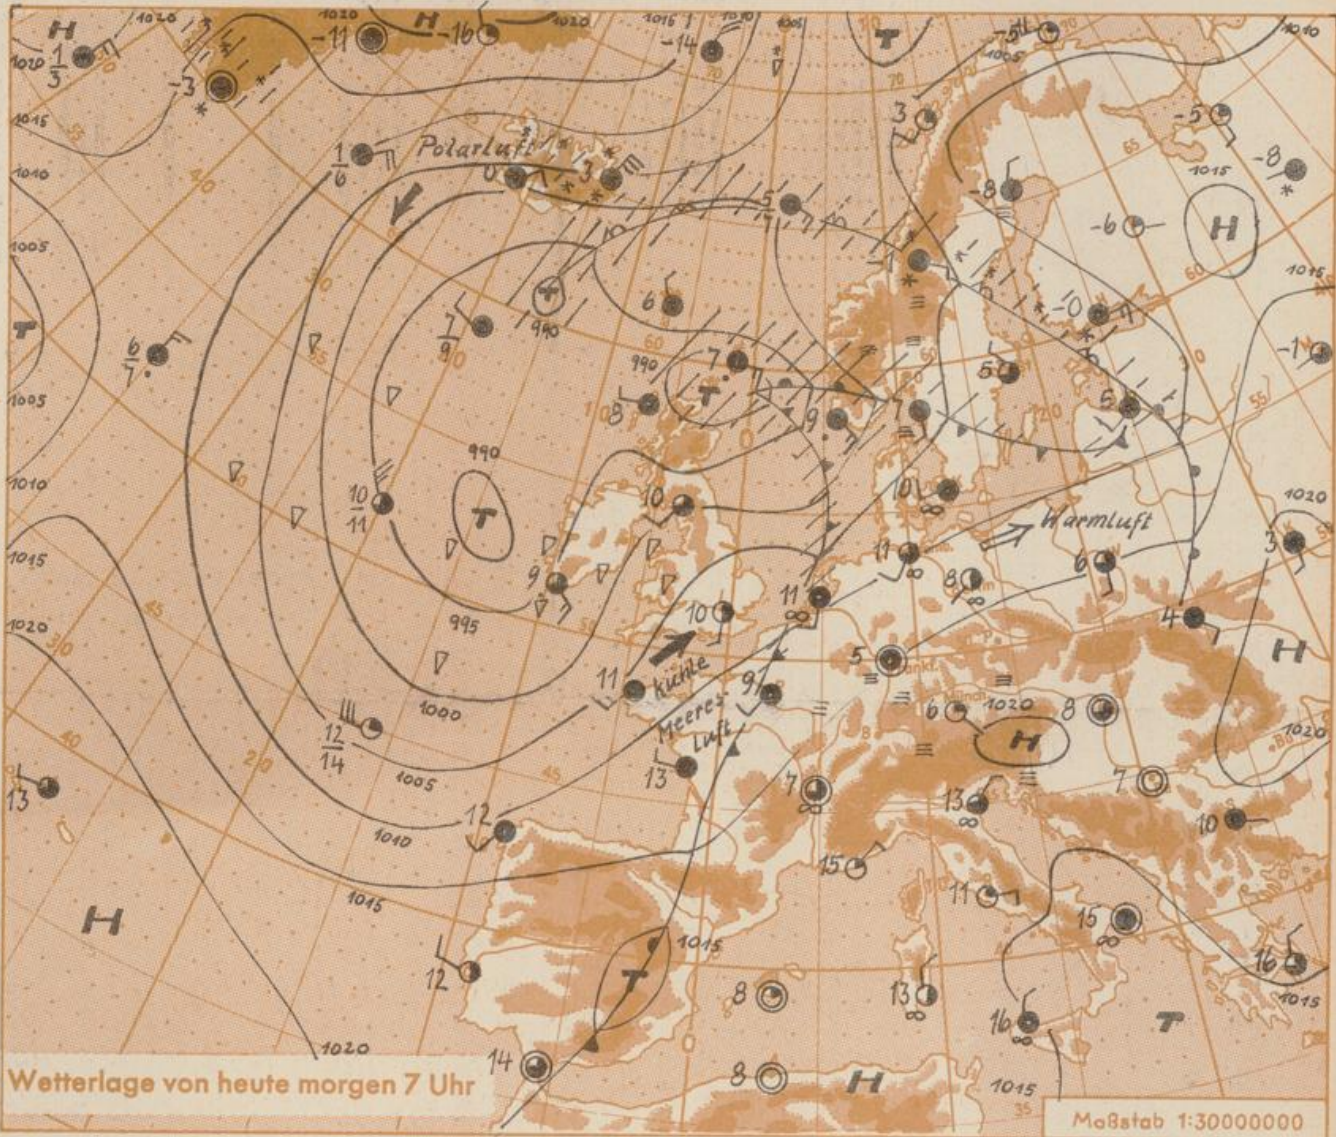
H
1020
$\frac{1}{3}$
1020
-3
-11
H
-16
1020
1015
-14
T
-5
1005
1015
1010
1005
$\frac{1}{6}$
Polarluft
0
3
5
-8
-5
-8
1015
-6
H
1015
6
990
$\frac{7}{9}$
T
$\frac{6}{7}$
1005
7
990
T
8
9
7
5
-10
5
-1
990
T
$\frac{10}{11}$
1010
1015
1020
10
9
10
11
8
Warmluft
6
1020
3
995
10
11
5
4
H
11
kühle Meeres-Luft
9
1000
$\frac{12}{14}$
1005
6
1020
H
8
13
13
7
7
1020
12
1010
13
10
15
1015
11
15
H
12
T
1015
8
13
16
16
1015
1020
14
8
H
1015
T
Wetterlage von heute morgen 7 Uhr
Maßstab 1:30000000